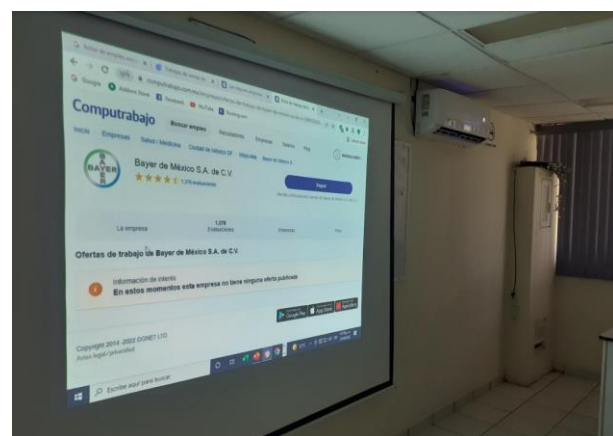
Computrabajo

Buscar empleo

Inicio Empresas Salud / Medicina Ciudad de México DF

BAYER

Bayer de México S.A. de C.V.

Seguir

La empresa

1.276 Evaluaciones

Ofertas de trabajo de Bayer de México S.A. de C.V.

Información de interés

En estos momentos esta empresa no tiene ninguna oferta publicada

Google Play App Store

Copyright 2014 - 2022 DGNET LTD

Aviso legal / privacidad

Escribe aquí para buscar